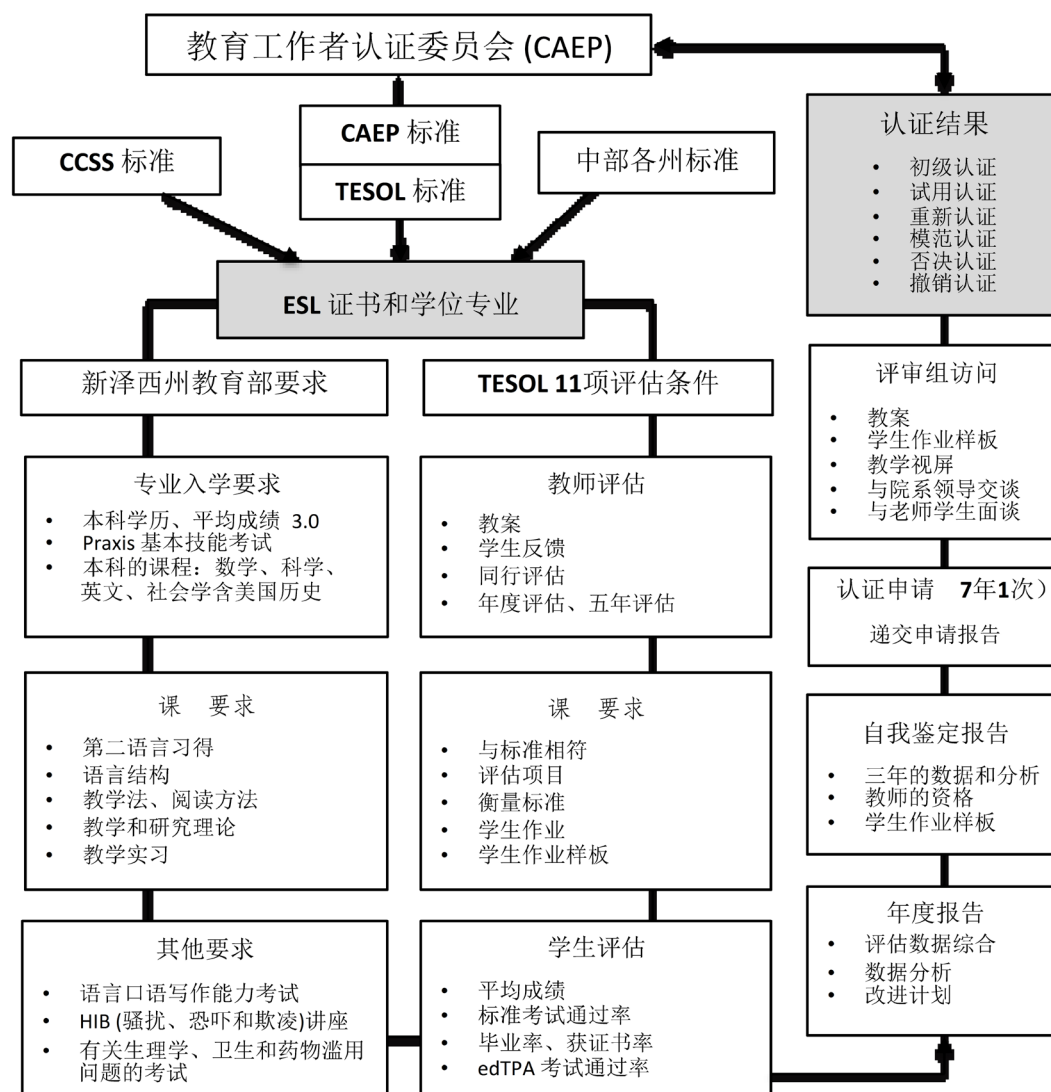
教育工作者认证委员会 (CAEP)

CCSS 标准

CAEP 标准

TESOL 标准

中部各州标准

ESL 证书和学位专业

新泽西州教育部要求

TESOL 11项评估条件

专业入学要求
- 本科学历、平均成绩 3.0
- Praxis 基本技能考试
- 本科的课程：数学、科学、英文、社会学含美国历史

教师评估
- 教案
- 学生反馈
- 同行评估
- 年度评估、五年评估

课 要求
- 第二语言习得
- 语言结构
- 教学法、阅读方法
- 教学和研究理论
- 教学实习

课 要求
- 与标准相符
- 评估项目
- 衡量标准
- 学生作业
- 学生作业样板

其他要求
- 语言口语写作能力考试
- HIB (骚扰、恐吓和欺凌)讲座
- 有关生理学、卫生和药物滥用问题的考试

学生评估
- 平均成绩
- 标准考试通过率
- 毕业率、获证书率
- edTPA 考试通过率

认证结果
- 初级认证
- 试用认证
- 重新认证
- 模范认证
- 否决认证
- 撤销认证

评审组访问
- 教案
- 学生作业样板
- 教学视屏
- 与院系领导交谈
- 与老师学生面谈

认证申请 7年1次）
递交申请报告

自我鉴定报告
- 三年的数据和分析
- 教师的资格
- 学生作业样板

年度报告
- 评估数据综合
- 数据分析
- 改进计划